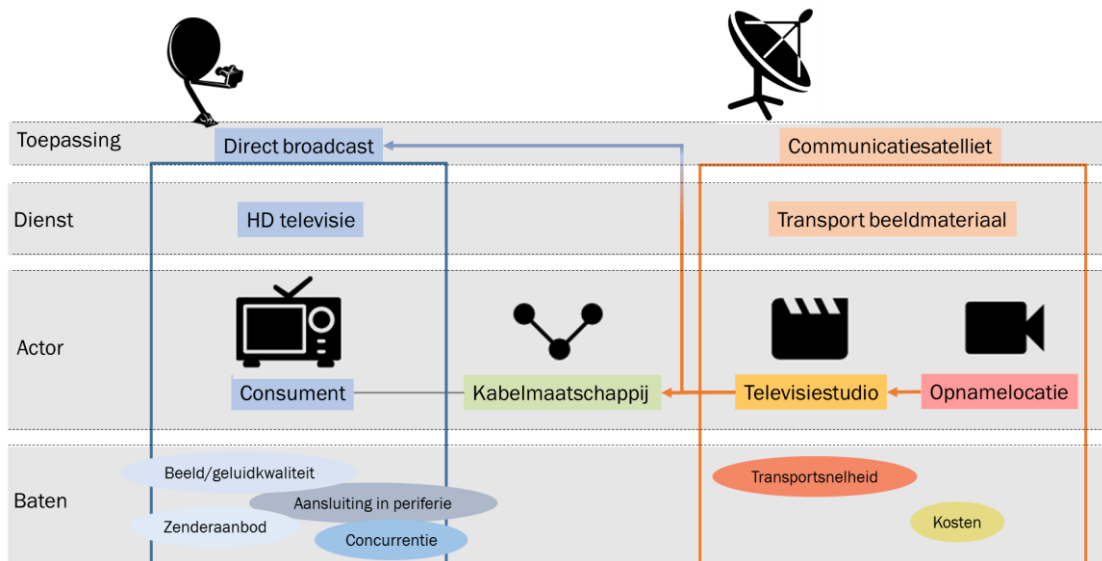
Toepassing

Direct broadcast

Communicatiesatelliet

Dienst

HD televisie

Transport beeldmateriaal

Actor

Consument

Kabelmaatschappij

Televisiestudio

Opnamelocatie

Baten

Beeld/geluidkwaliteit

Aansluiting in periferie

Zenderaanbod

Concurrentie

Transportsnelheid

Kosten